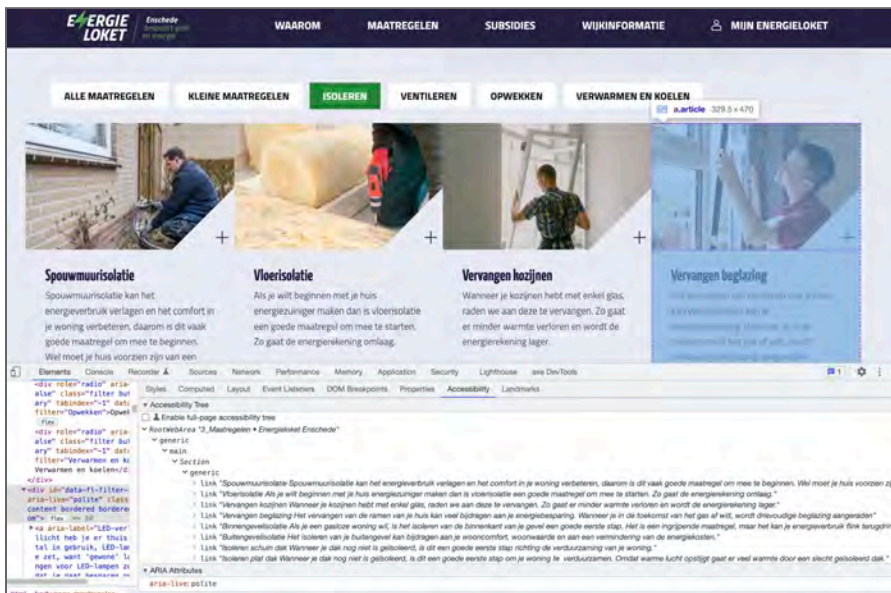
ENERGIE LOKET Enschede

WAAROM MAATREGELEN SUBSIDIES WIJKINFORMATIE MIJN ENERGIELOKET

ALLE MAATREGELEN KLEINE MAATREGELEN ISOLEREN VENTILEREN OPWEKKEN VERWARMEN EN KOELEN

a.article 329.5 × 470

Spouwmuurisolatie
Spouwmuurisolatie kan het energieverbruik verlagen en het comfort in je woning verbeteren, daarom is dit vaak goede maatregel om mee te beginnen. Wel moet je huis voorzien zijn van een

Vloerisolatie
Als je wilt beginnen met je huis energiezuiniger maken dan is vloerisolatie een goede maatregel om mee te starten. Zo gaat de energierekening omlaag.

Vervangen kozijnen
Wanneer je kozijnen hebt met enkel glas, raden we aan deze te vervangen. Zo gaat er minder warmte verloren en wordt de energierekening lager.

Vervangen beglazing
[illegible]

Elements Console Recorder Sources Network Performance Memory Application Security Lighthouse axe DevTools

Styles Computed Layout Event Listeners DOM Breakpoints Properties Accessibility Landmarks

Accessibility Tree
Enable full-page accessibility tree
RootWebArea "3_Maatregelen • Energieloket Enschede"
generic
main
Section
generic
link "Spouwmuurisolatie Spouwmuurisolatie kan het energieverbruik verlagen en het comfort in je woning verbeteren, daarom is dit vaak goede maatregel om mee te beginnen. Wel moet je huis voorzien zij
link "Vloerisolatie Als je wilt beginnen met je huis energiezuiniger maken dan is vloerisolatie een goede maatregel om mee te starten. Zo gaat de energierekening omlaag."
link "Vervangen kozijnen Wanneer je kozijnen hebt met enkel glas, raden we aan deze te vervangen. Zo gaat er minder warmte verloren en wordt de energierekening lager."
link "Vervangen beglazing Het vervangen van de ramen van je huis kan veel bijdragen aan je energiebesparing. Wanneer je in de toekomst van het gas af wilt, wordt drievoudige beglazing aangeraden"
link "Binnengevelisolatie Als je een gasloze woning wil, is het isoleren van de binnenkant van je gevel een goede eerste stap. Het is een ingrijpende maatregel, maar het kan je energieverbruik flink terugdrin
link "Buitengevelisolatie Het isoleren van je buitengevel kan bijdragen aan je wooncomfort, woonwaarde en aan een vermindering van de energiekosten."
link "Isoleren schuin dak Wanneer je dak nog niet is geïsoleerd, is dit een goede eerste stap richting de verduurzaming van je woning."
link "Isoleren plat dak Wanneer je dak nog niet is geïsoleerd, is dit een goede eerste stap om je woning te verduurzamen. Omdat warme lucht opstijgt gaat er veel warmte door een slecht geïsoleerd dak."
ARIA Attributes
aria-live: polite

<div role="radio" aria-false" class="filter but ary" tabindex="-1" data filter="Opwekken">Opwek
<div role="radio" aria-false" class="filter but ary" tabindex="-1" data filter="Verwarmen en ko Verwarmen en koelen</d
</div>
<div id="data-fi-filter-aria-live="polite" class content bordered bordere
<a aria-label="LED-ver licht heb je er thuis tal in gebruik, LED-la e zet, want "gewone" la ngen voor LED-lampen z